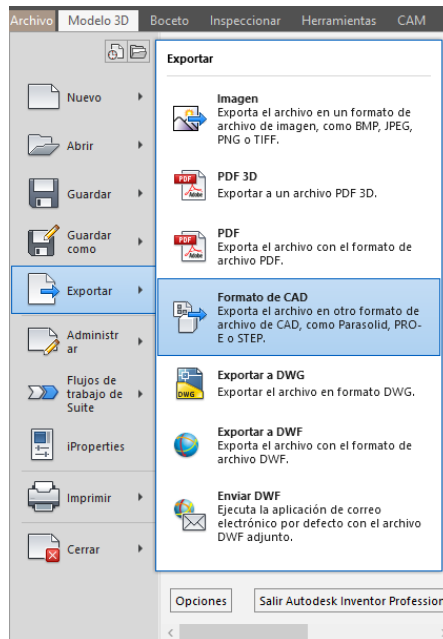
Archivo Modelo 3D Boceto Inspeccionar Herramientas CAM

Nuevo

Abrir

Guardar

Guardar como

Exportar

Administrar

Flujos de trabajo de Suite

iProperties

Imprimir

Cerrar

Exportar

Imagen
Exporta el archivo en un formato de archivo de imagen, como BMP, JPEG, PNG o TIFF.

PDF 3D
Exportar a un archivo PDF 3D.

PDF
Exporta el archivo con el formato de archivo PDF.

Formato de CAD
Exporta el archivo en otro formato de archivo de CAD, como Parasolid, PRO-E o STEP.

Exportar a DWG
Exportar el archivo en formato DWG.

Exportar a DWF
Exporta el archivo con el formato de archivo DWF.

Enviar DWF
Ejecuta la aplicación de correo electrónico por defecto con el archivo DWF adjunto.

Opciones Salir Autodesk Inventor Professior